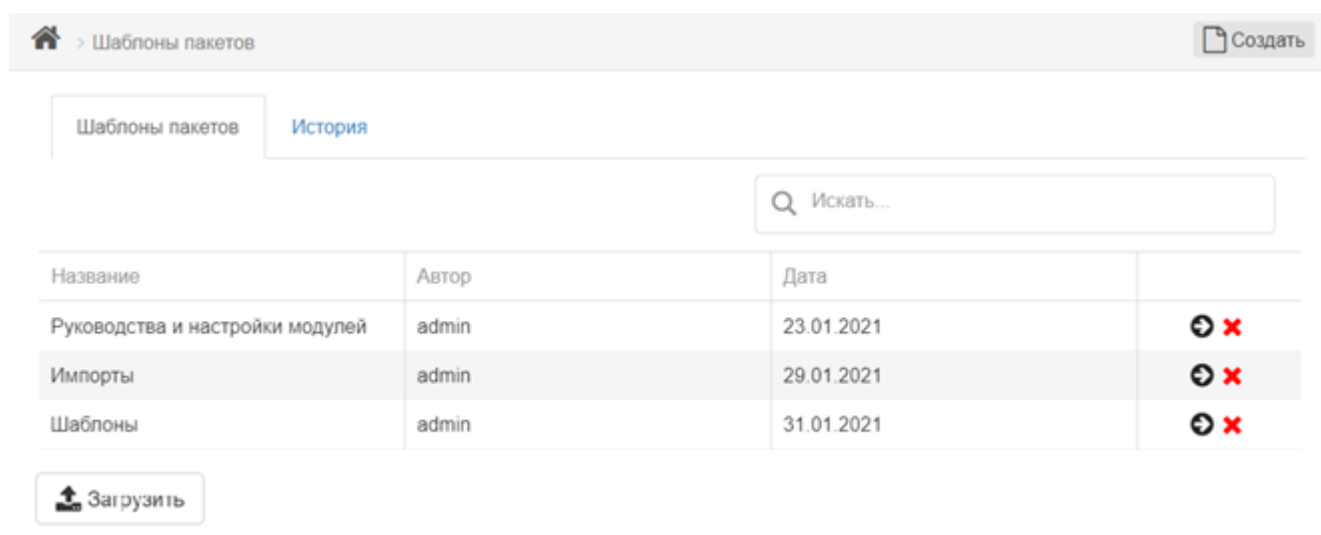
> Шаблоны пакетов

Создать

Шаблоны пакетов

История

Искать...

| Название | Автор | Дата | |
|---|---|---|---|
| Руководства и настройки модулей | admin | 23.01.2021 | |
| Импорты | admin | 29.01.2021 | |
| Шаблоны | admin | 31.01.2021 | |

Загрузить